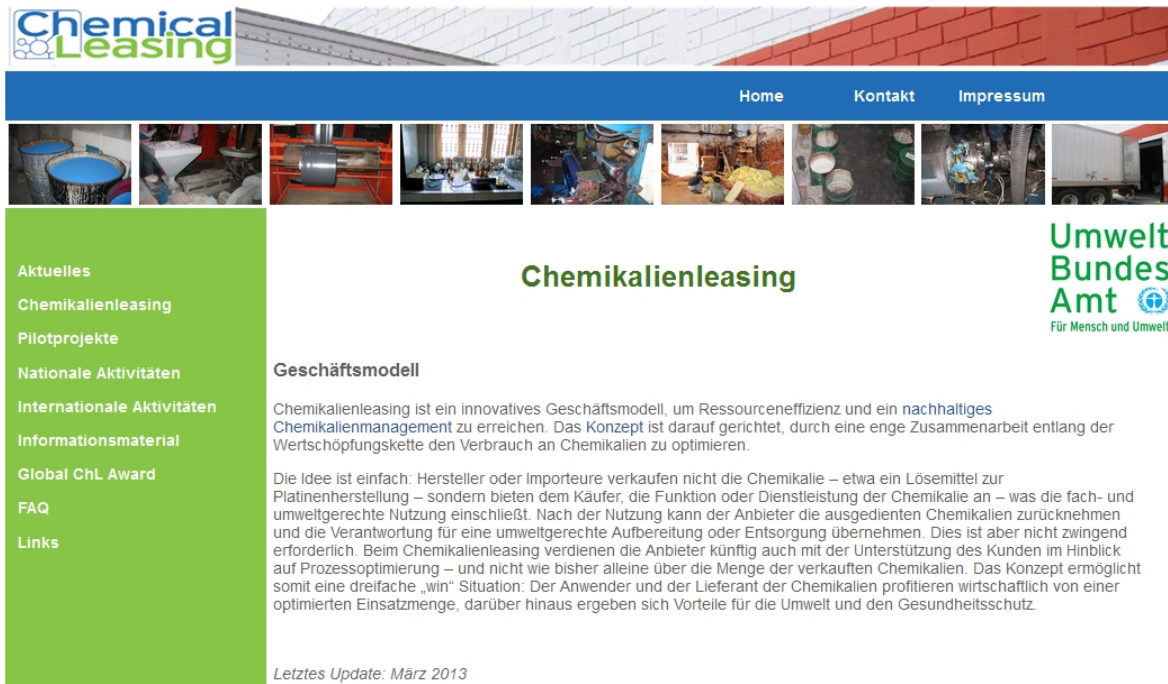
Chemical Leasing

Home Kontakt Impressum

Aktuelles
Chemikalienleasing
Pilotprojekte
Nationale Aktivitäten
Internationale Aktivitäten
Informationsmaterial
Global ChL Award
FAQ
Links

Chemikalienleasing

Umwelt Bundes Amt
Für Mensch und Umwelt

Geschäftsmodell

Chemikalienleasing ist ein innovatives Geschäftsmodell, um Ressourceneffizienz und ein nachhaltiges Chemikalienmanagement zu erreichen. Das Konzept ist darauf gerichtet, durch eine enge Zusammenarbeit entlang der Wertschöpfungskette den Verbrauch an Chemikalien zu optimieren.

Die Idee ist einfach: Hersteller oder Importeure verkaufen nicht die Chemikalie – etwa ein Lösemittel zur Platinenherstellung – sondern bieten dem Käufer, die Funktion oder Dienstleistung der Chemikalie an – was die fach- und umweltgerechte Nutzung einschließt. Nach der Nutzung kann der Anbieter die ausgedienten Chemikalien zurücknehmen und die Verantwortung für eine umweltgerechte Aufbereitung oder Entsorgung übernehmen. Dies ist aber nicht zwingend erforderlich. Beim Chemikalienleasing verdienen die Anbieter künftig auch mit der Unterstützung des Kunden im Hinblick auf Prozessoptimierung – und nicht wie bisher alleine über die Menge der verkauften Chemikalien. Das Konzept ermöglicht somit eine dreifache „win" Situation: Der Anwender und der Lieferant der Chemikalien profitieren wirtschaftlich von einer optimierten Einsatzmenge, darüber hinaus ergeben sich Vorteile für die Umwelt und den Gesundheitsschutz.

Letztes Update: März 2013